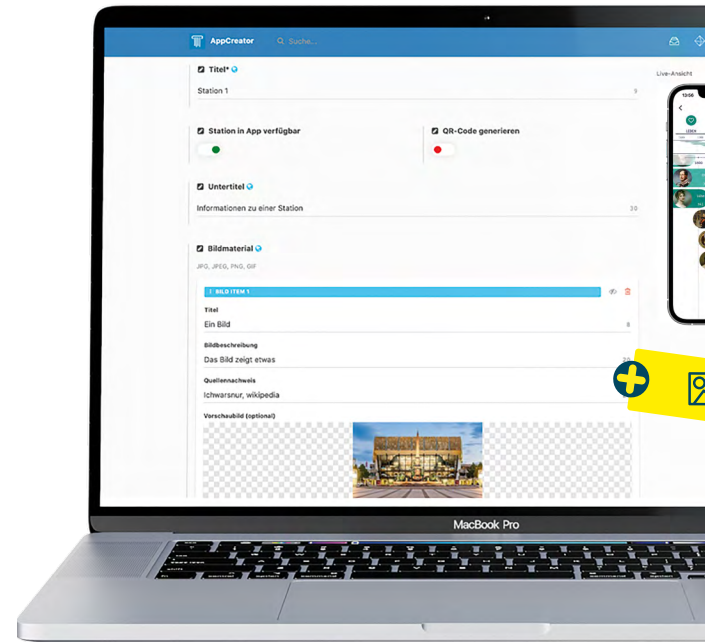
AppCreator

Suche...

Titel*

Station 1

9

Live-Ansicht

Station in App verfügbar

QR-Code generieren

Untertitel

Informationen zu einer Station

30

Bildmaterial

JPG, JPEG, PNG, GIF

BILD ITEM 1

Titel

Ein Bild

8

Bildbeschreibung

Das Bild zeigt etwas

20

Quellennachweis

Ichwarsnur, wikipedia

Vorschaubild (optional)

MacBook Pro